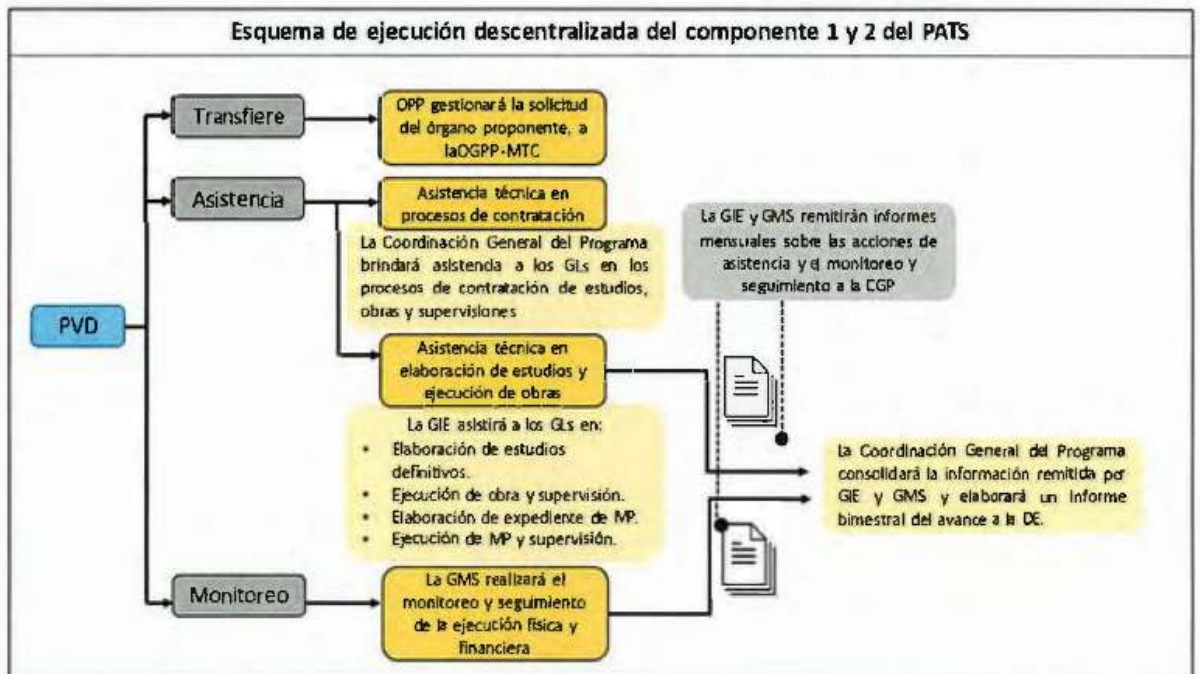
Esquema de ejecución descentralizada del componente 1 y 2 del PATS

PVD

Transfiere

OPP gestionará la solicitud del órgano proponente, a laOGPP-MTC

Asistencia

Asistencia técnica en procesos de contratación

La Coordinación General del Programa brindará asistencia a los GLs en los procesos de contratación de estudios, obras y supervisiones

Asistencia técnica en elaboración de estudios y ejecución de obras

La GIE asistirá a los GLs en:
• Elaboración de estudios definitivos.
• Ejecución de obra y supervisión.
• Elaboración de expediente de MP.
• Ejecución de MP y supervisión.

La GIE y GMS remitirán informes mensuales sobre las acciones de asistencia y el monitoreo y seguimiento a la CGP

La Coordinación General del Programa consolidará la información remitida por GIE y GMS y elaborará un informe bimestral del avance a la DE.

Monitoreo

La GMS realizará el monitoreo y seguimiento de la ejecución física y financiera